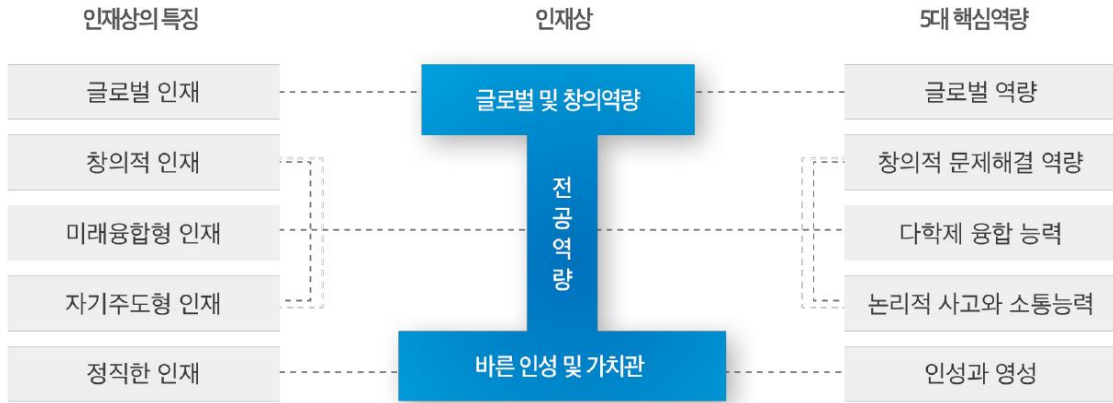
인재상의 특징

글로벌 인재

창의적 인재

미래융합형 인재

자기주도형 인재

정직한 인재

인재상

글로벌 및 창의역량

전공역량

바른 인성 및 가치관

5대 핵심역량

글로벌 역량

창의적 문제해결 역량

다학제 융합 능력

논리적 사고와 소통능력

인성과 영성